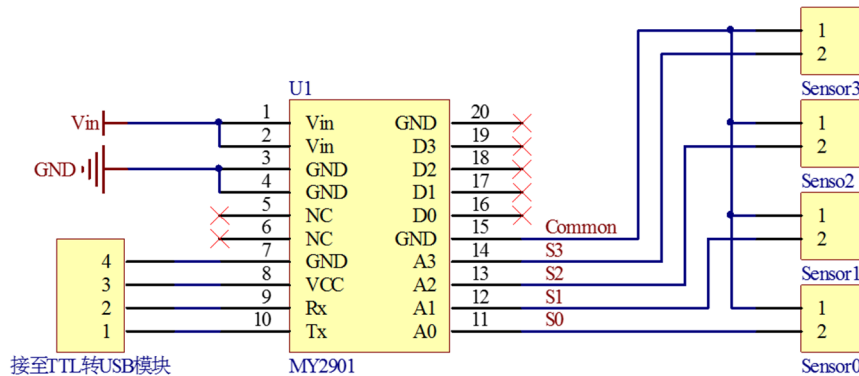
U1

Vin
GND

| Pin | Left | Right | Pin |
|---|---|---|---|
| 1 | Vin | GND | 20 |
| 2 | Vin | D3 | 19 |
| 3 | GND | D2 | 18 |
| 4 | GND | D1 | 17 |
| 5 | NC | D0 | 16 |
| 6 | NC | GND | 15 |
| 7 | GND | A3 | 14 |
| 8 | VCC | A2 | 13 |
| 9 | Rx | A1 | 12 |
| 10 | Tx | A0 | 11 |

MY2901

4
3
2
1
接至TTL转USB模块

Common
S3
S2
S1
S0

1
2
Sensor3

1
2
Senso2

1
2
Sensor1

1
2
Sensor0